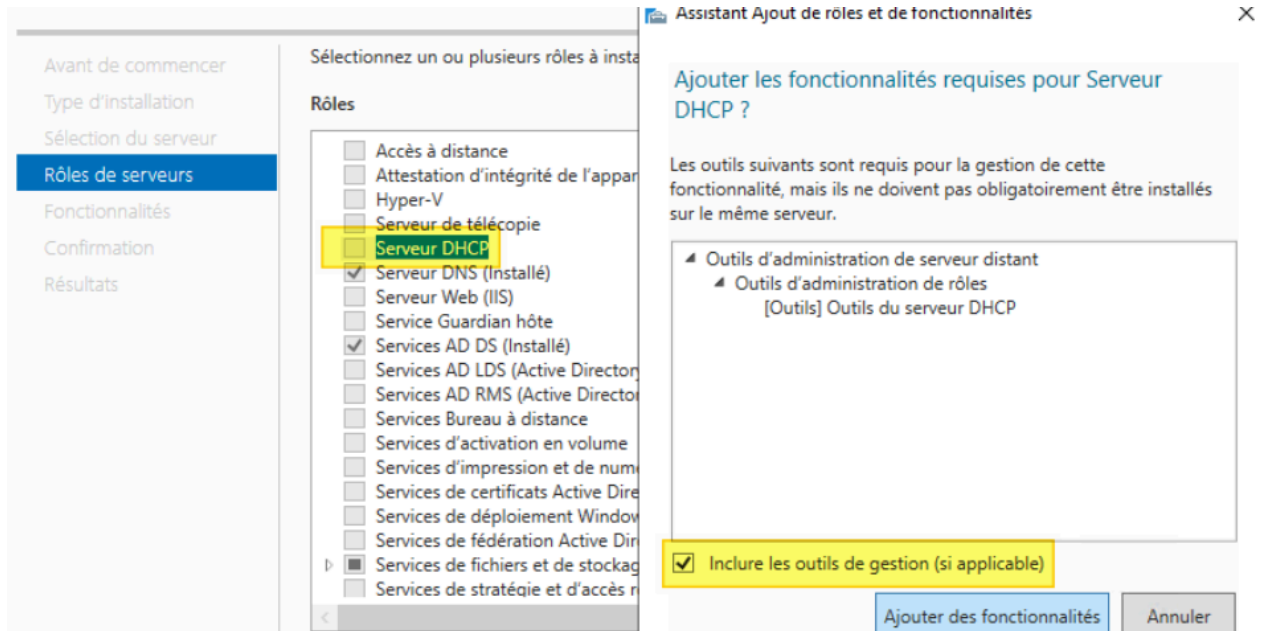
Avant de commencer
Type d'installation
Sélection du serveur
Rôles de serveurs
Fonctionnalités
Confirmation
Résultats

Sélectionnez un ou plusieurs rôles à insta

Rôles

Accès à distance
Attestation d'intégrité de l'appar
Hyper-V
Serveur de télécopie
Serveur DHCP
Serveur DNS (Installé)
Serveur Web (IIS)
Service Guardian hôte
Services AD DS (Installé)
Services AD LDS (Active Directory
Services AD RMS (Active Directo
Services Bureau à distance
Services d'activation en volume
Services d'impression et de num
Services de certificats Active Dire
Services de déploiement Window
Services de fédération Active Dir
Services de fichiers et de stockag
Services de stratégie et d'accès r

Assistant Ajout de rôles et de fonctionnalités

×

Ajouter les fonctionnalités requises pour Serveur DHCP ?

Les outils suivants sont requis pour la gestion de cette fonctionnalité, mais ils ne doivent pas obligatoirement être installés sur le même serveur.

Outils d'administration de serveur distant
Outils d'administration de rôles
[Outils] Outils du serveur DHCP

Inclure les outils de gestion (si applicable)

Ajouter des fonctionnalités
Annuler